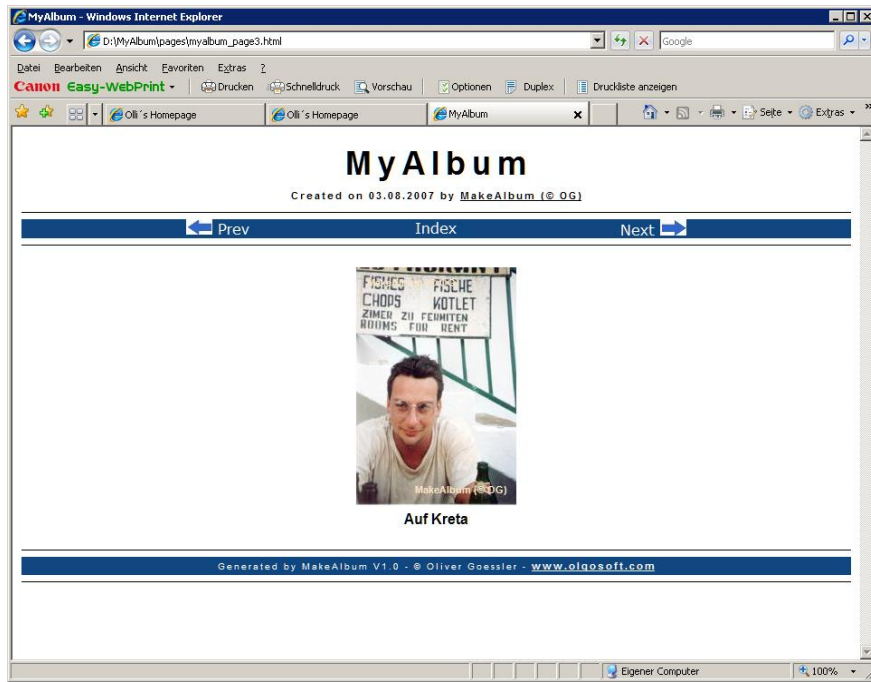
MyAlbum - Windows Internet Explorer

D:\MyAlbum\pages\myalbum_page3.html

Google

Datei Bearbeiten Ansicht Favoriten Extras ?

Canon Easy-WebPrint Drucken Schnelldruck Vorschau Optionen Duplex Druckliste anzeigen

Olli´s Homepage Olli´s Homepage MyAlbum

Seite Extras

MyAlbum

Created on 03.08.2007 by MakeAlbum (© OG)

Prev Index Next

FISHES FISCHE
CHOPS KOTLET
ZIMER ZU FEUMITEN
ROOMS FOR RENT

MakeAlbum (© OG)

Auf Kreta

Generated by MakeAlbum V1.0 - © Oliver Goessler - www.olgosoft.com

Eigener Computer 100%